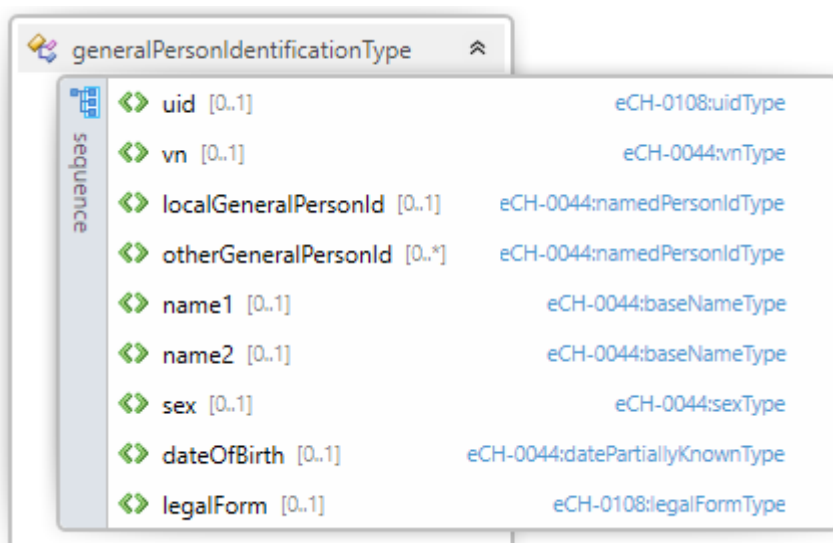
generalPersonIdentificationType

sequence

| | |
|---|---|
| uid [0..1] | eCH-0108:uidType |
| vn [0..1] | eCH-0044:vnType |
| localGeneralPersonId [0..1] | eCH-0044:namedPersonIdType |
| otherGeneralPersonId [0..*] | eCH-0044:namedPersonIdType |
| name1 [0..1] | eCH-0044:baseNameType |
| name2 [0..1] | eCH-0044:baseNameType |
| sex [0..1] | eCH-0044:sexType |
| dateOfBirth [0..1] | eCH-0044:datePartiallyKnownType |
| legalForm [0..1] | eCH-0108:legalFormType |